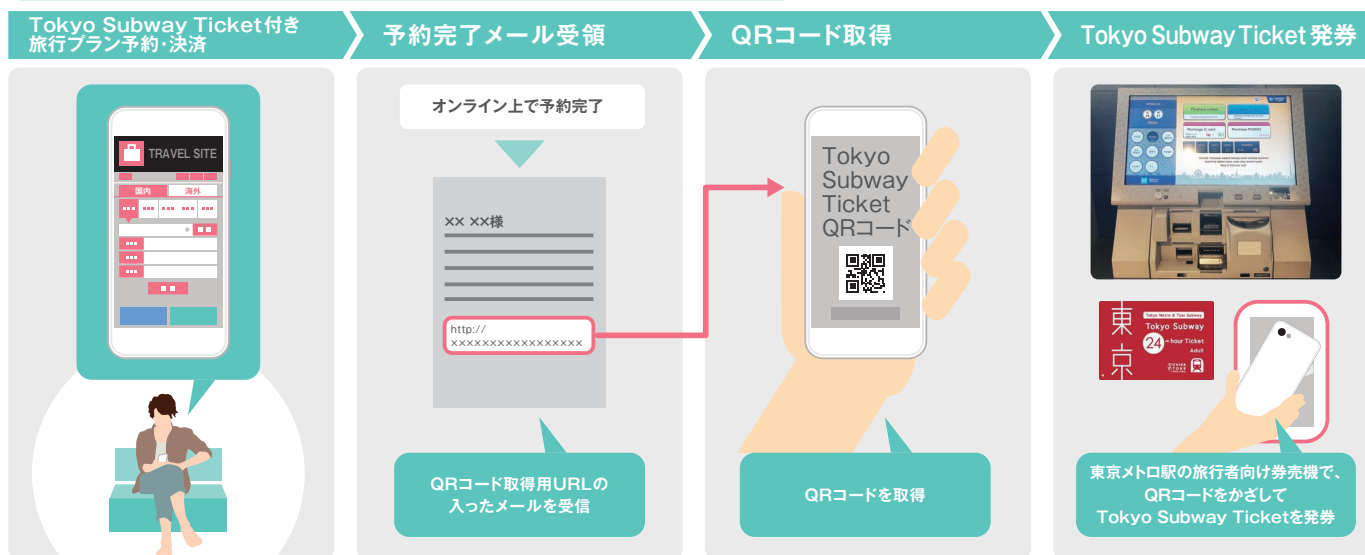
Tokyo Subway Ticket付き旅行プラン予約・決済

予約完了メール受領

QRコード取得

Tokyo Subway Ticket 発券

TRAVEL SITE

国内

海外

オンライン上で予約完了

×× ××様

http://
××××××××××××××××××

QRコード取得用URLの入ったメールを受信

Tokyo Subway Ticket QRコード

QRコードを取得

東京

Tokyo Metro & Toei Subway

Tokyo Subway

24-hour Ticket

Adult

東京メトロ駅の旅行者向け券売機で、QRコードをかざして Tokyo Subway Ticketを発券